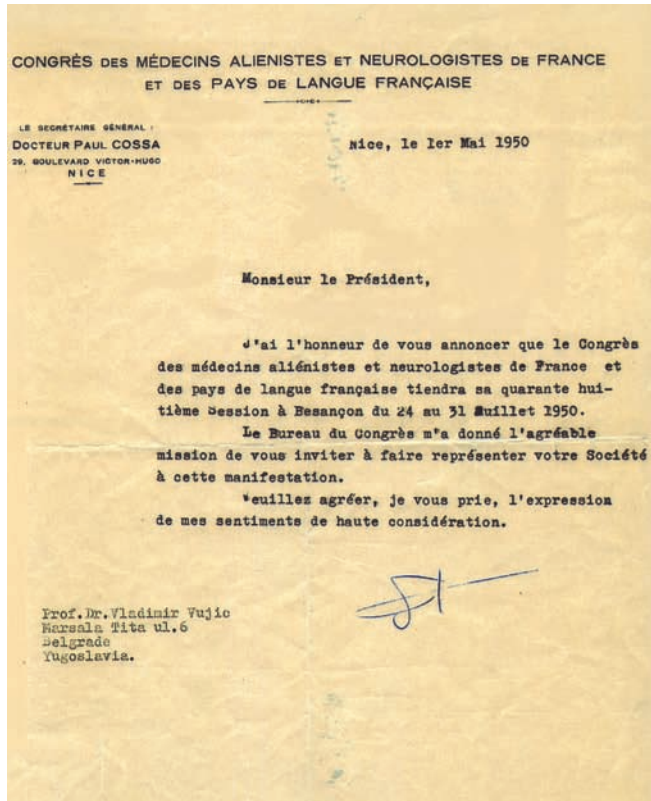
CONGRÈS DES MÉDECINS ALIÉNISTES ET NEUROLOGISTES DE FRANCE ET DES PAYS DE LANGUE FRANÇAISE

LE SECRÉTAIRE GÉNÉRAL :
DOCTEUR PAUL COSSA
29, BOULEVARD VICTOR-HUGO
NICE

Nice, le 1er Mai 1950

Monsieur le Président,

J'ai l'honneur de vous annoncer que le Congrès des médecins aliénistes et neurologistes de France et des pays de langue française tiendra sa quarante huitième Session à Besançon du 24 au 31 Juillet 1950.

Le Bureau du Congrès m'a donné l'agréable mission de vous inviter à faire représenter votre Société à cette manifestation.

Veuillez agréer, je vous prie, l'expression de mes sentiments de haute considération.

Prof. Dr. Vladimir Vujic
Marsala Tita ul.6
Belgrade
Yugoslavia.